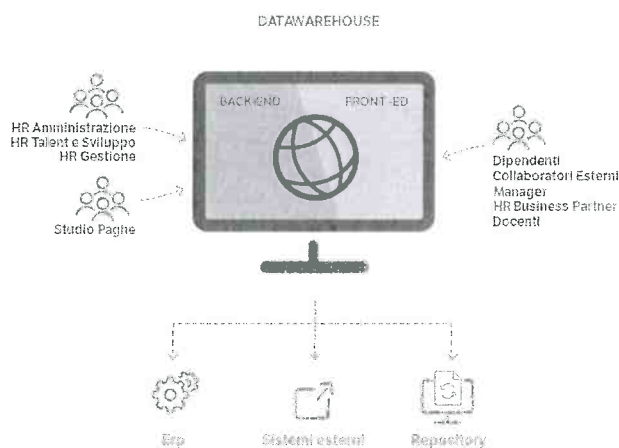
DATAWAREHOUSE

HR Amministrazione
HR Talent e Sviluppo
HR Gestione

Studio Paghe

BACK-END

FRONT-ED

Dipendenti
Collaboratori Esterni
Manager
HR Business Partner
Docenti

Erp

Sistemi esterni

Repository